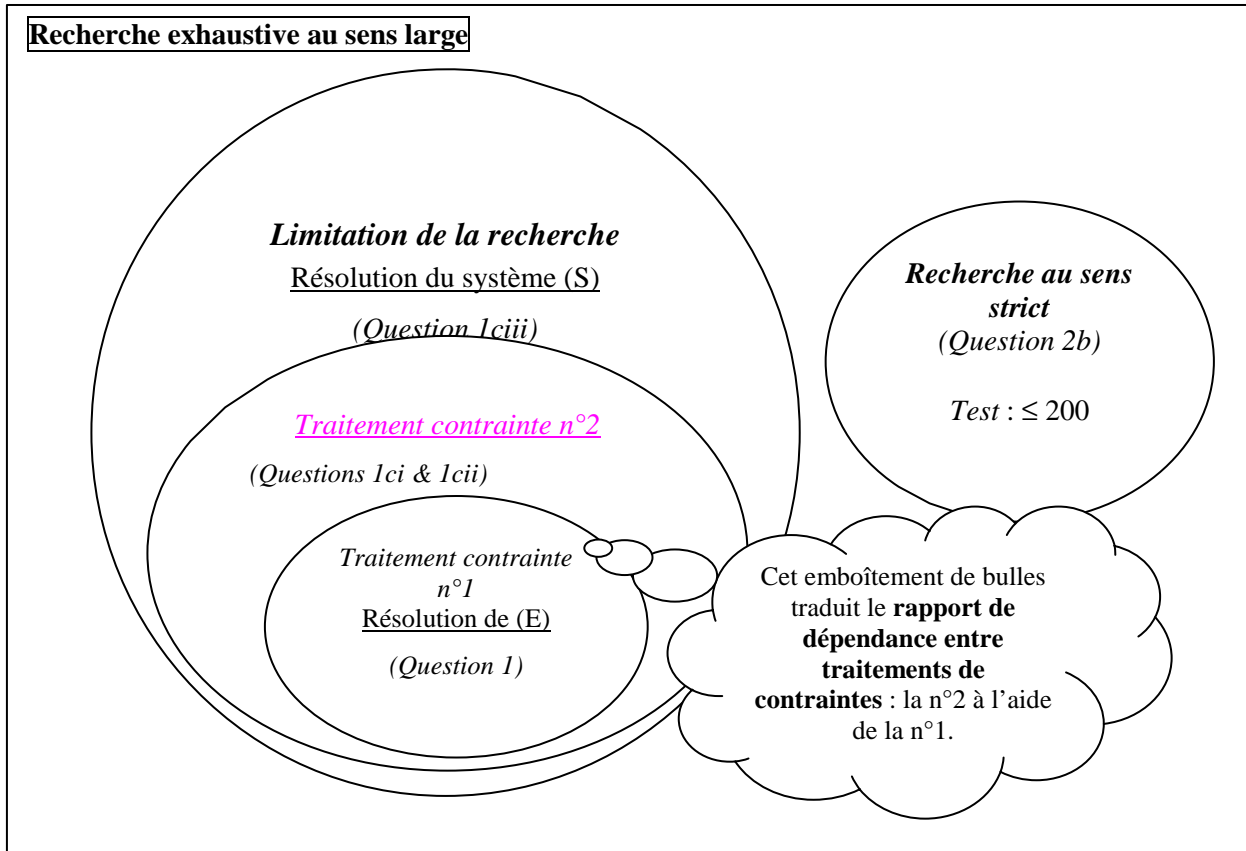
Recherche exhaustive au sens large

Limitation de la recherche

Résolution du système (S)

(Question 1ciii)

Traitement contrainte n°2

(Questions 1ci & 1cii)

Traitement contrainte n°1

Résolution de (E)

(Question 1)

Recherche au sens strict

(Question 2b)

Test : $\leq 200$

Cet emboîtement de bulles traduit le rapport de dépendance entre traitements de contraintes : la n°2 à l'aide de la n°1.